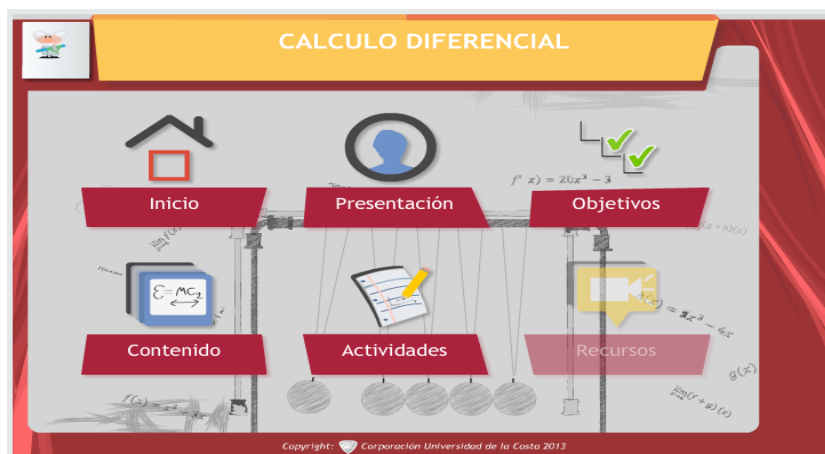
CALCULO DIFERENCIAL

Inicio

Presentación

Objetivos

$f' x) = 20x^3 - 3$

Contenido

$\mathcal{E} = MC_2$

Actividades

Recursos

$= 5x^3 - 4x$

$g(x)$

$\lim (f+g)(x)$

$f(x)$

Copyright: Corporación Universidad de la Costa 2013